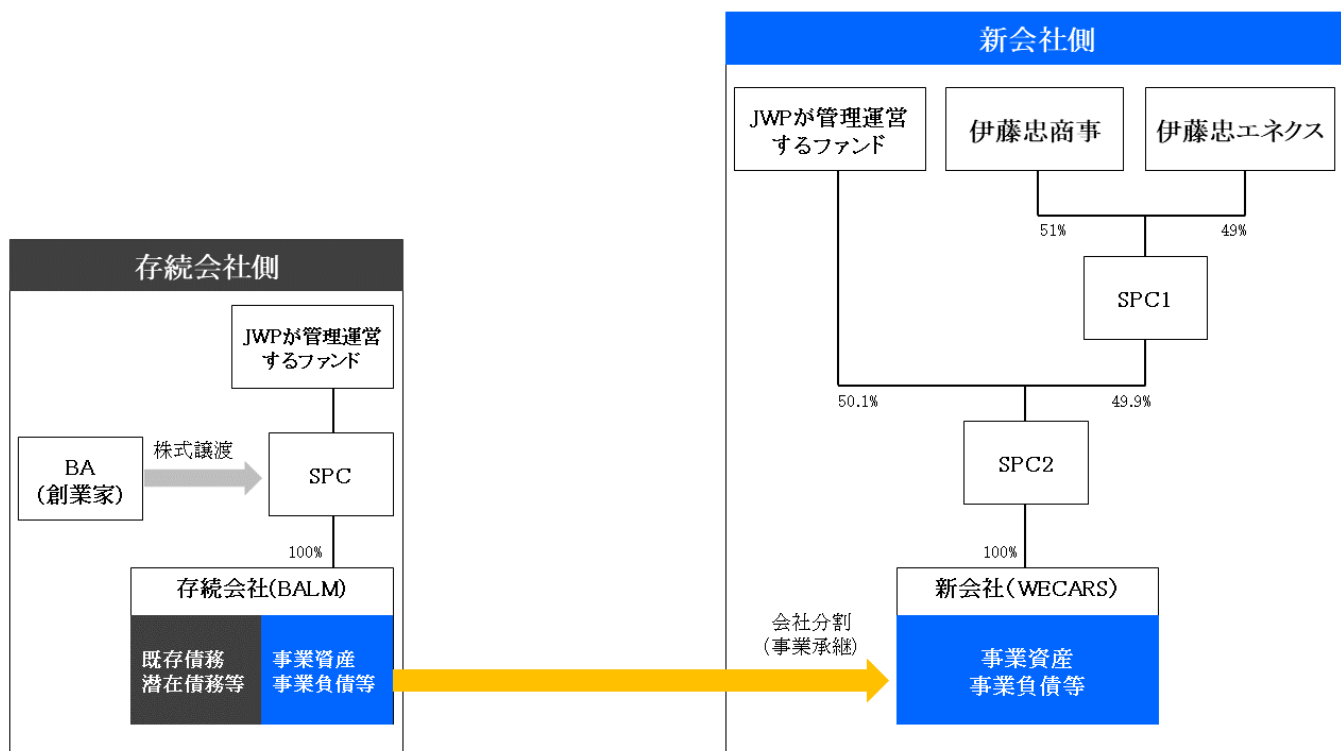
新会社側

JWPが管理運営するファンド

伊藤忠商事

伊藤忠エネクス

51%

49%

SPC1

50.1%

49.9%

SPC2

100%

新会社（WECARS）

事業資産
事業負債等

存続会社側

JWPが管理運営するファンド

BA
（創業家）

株式譲渡

SPC

100%

存続会社(BALM)

既存債務
潜在債務等

事業資産
事業負債等

会社分割
（事業承継）